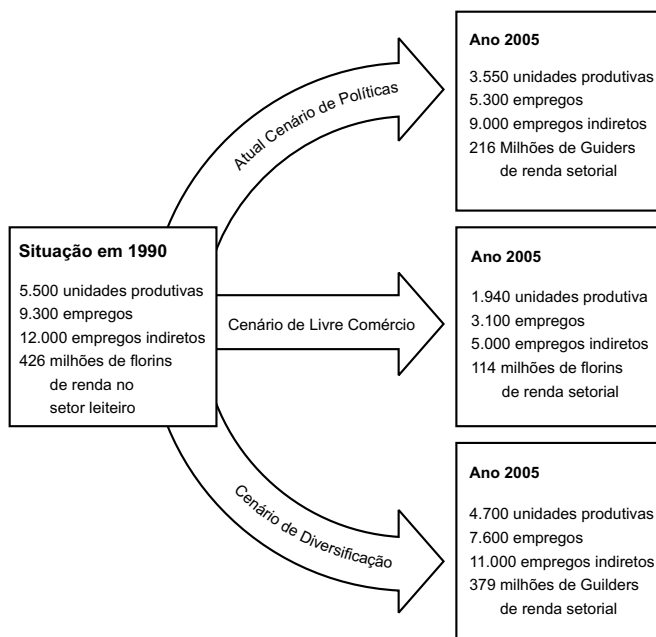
Situação em 1990

5.500 unidades produtivas
9.300 empregos
12.000 empregos indiretos
426 milhões de florins de renda no setor leiteiro

Atual Cenário de Políticas

Ano 2005

3.550 unidades produtivas
5.300 empregos
9.000 empregos indiretos
216 Milhões de Guilders de renda setorial

Cenário de Livre Comércio

Ano 2005

1.940 unidades produtiva
3.100 empregos
5.000 empregos indiretos
114 milhões de florins de renda setorial

Cenário de Diversificação

Ano 2005

4.700 unidades produtivas
7.600 empregos
11.000 empregos indiretos
379 milhões de Guilders de renda setorial